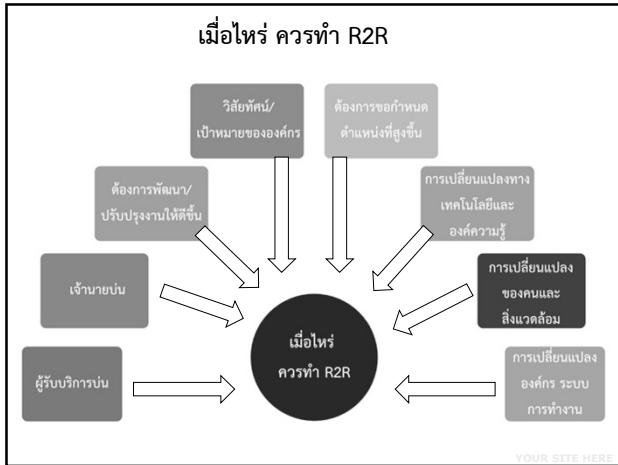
เมื่อไหร่ ควรทำ R2R

วิสัยทัศน์/ เป้าหมายขององค์กร

ต้องการขอกำหนด ตำแหน่งที่สูงขึ้น

ต้องการพัฒนา/ ปรับปรุงงานให้ดีขึ้น

การเปลี่ยนแปลงทาง เทคโนโลยีและ องค์ความรู้

เจ้านายบ่น

การเปลี่ยนแปลง ของคนและ สิ่งแวดล้อม

เมื่อไหร่ ควรทำ R2R

ผู้รับบริการบ่น

การเปลี่ยนแปลง องค์กร ระบบ การทำงาน

YOUR SITE HERE